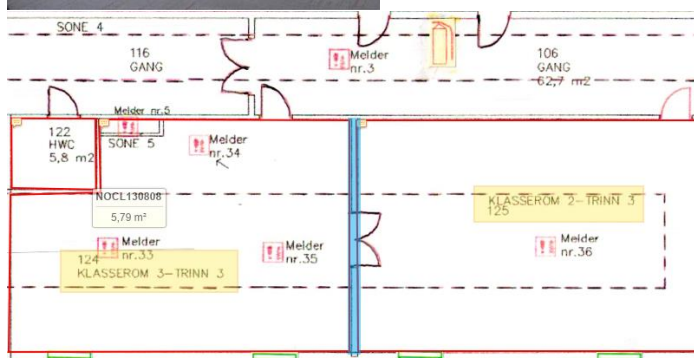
SONE 4

116
GANG

Melder
nr.3

106
GANG
62,7 m2

Melder nr.5

122
HWC
5,8 m2

SONE 5

Melder
nr.34

NOCL130808
5,79 m²

KLASSEROM 2-TRINN 3
125

Melder
nr.33

124
KLASSEROM 3-TRINN 3

Melder
nr.35

Melder
nr.36